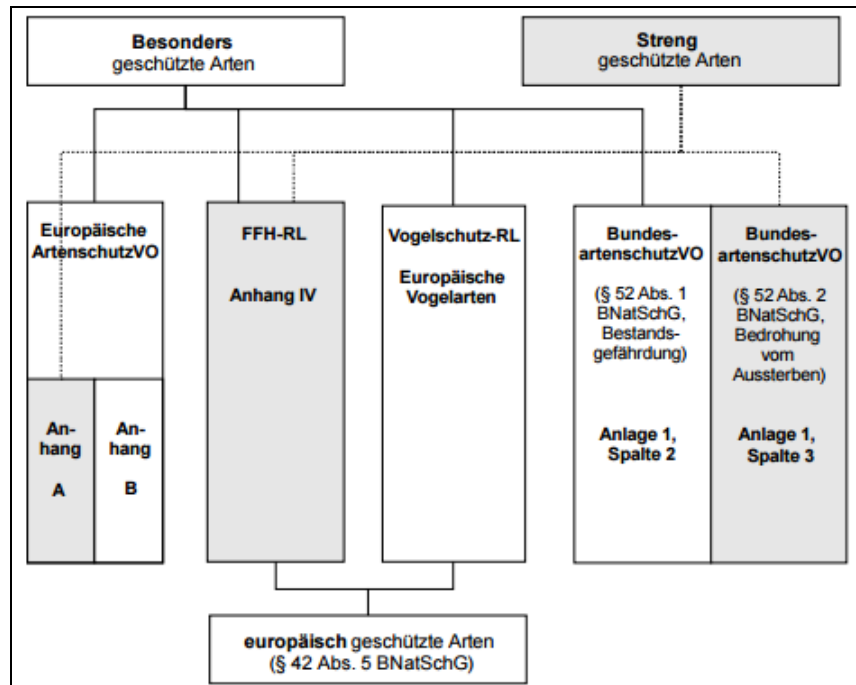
**Besonders** geschützte Arten

**Streng** geschützte Arten

Europäische ArtenschutzVO

Anhang A

Anhang B

FFH-RL

Anhang IV

Vogelschutz-RL

Europäische Vogelarten

BundesartenschutzVO

(§ 52 Abs. 1 BNatSchG, Bestandsgefährdung)

Anlage 1, Spalte 2

BundesartenschutzVO

(§ 52 Abs. 2 BNatSchG, Bedrohung vom Aussterben)

Anlage 1, Spalte 3

**europäisch** geschützte Arten (§ 42 Abs. 5 BNatSchG)